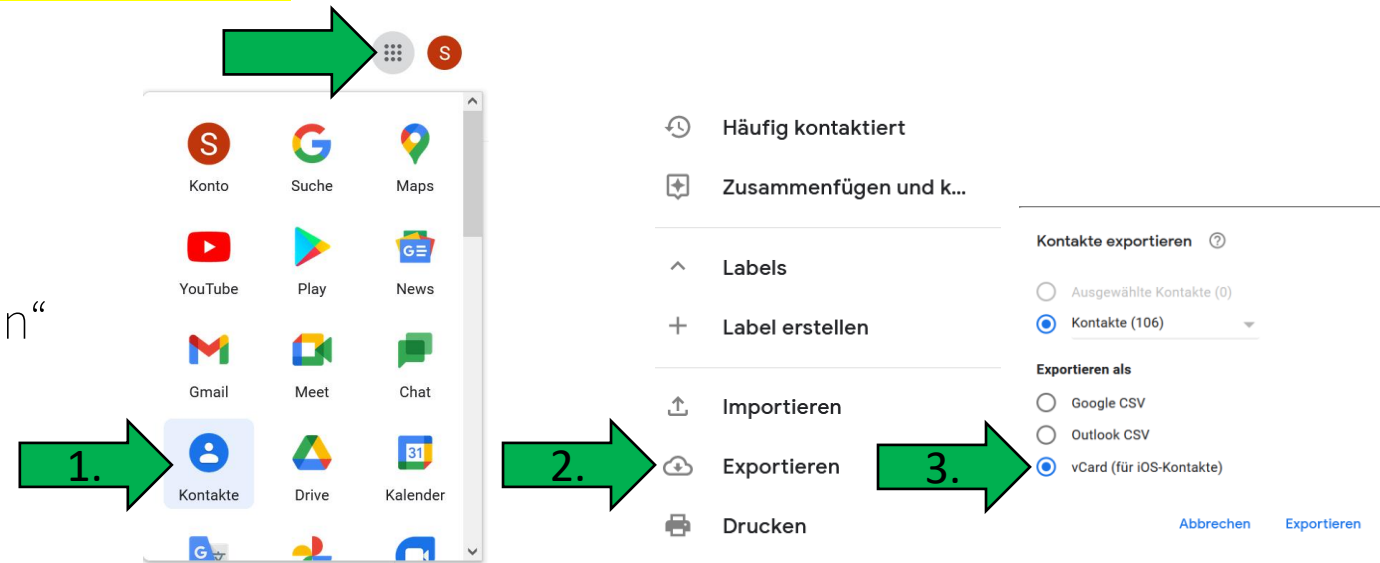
S

Konto
Suche
Maps
YouTube
Play
News
Gmail
Meet
Chat
Kontakte
Drive
Kalender

n“

1.

Häufig kontaktiert
Zusammenfügen und k...
Labels
Label erstellen
Importieren
Exportieren
Drucken

2.

Kontakte exportieren

Ausgewählte Kontakte (0)
Kontakte (106)

Exportieren als
Google CSV
Outlook CSV
vCard (für iOS-Kontakte)

3.

Abbrechen
Exportieren